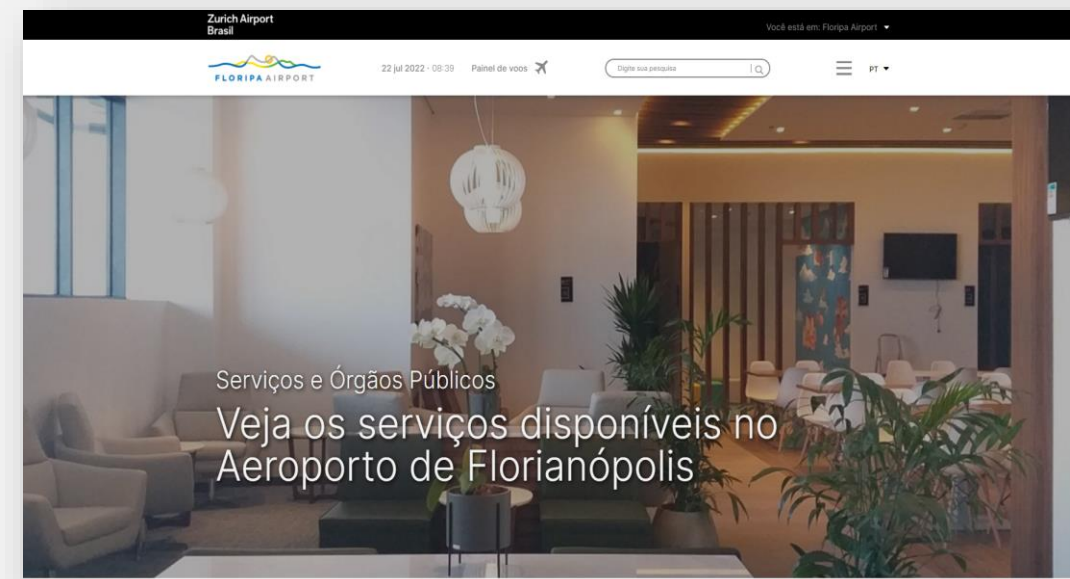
Zurich Airport
Brasil

Você está em: Floripa Airport

FLORIPA AIRPORT

22 jul 2022 - 08:39

Painel de voos

Digite sua pesquisa

PT

Serviços e Órgãos Públicos

Veja os serviços disponíveis no Aeroporto de Florianópolis